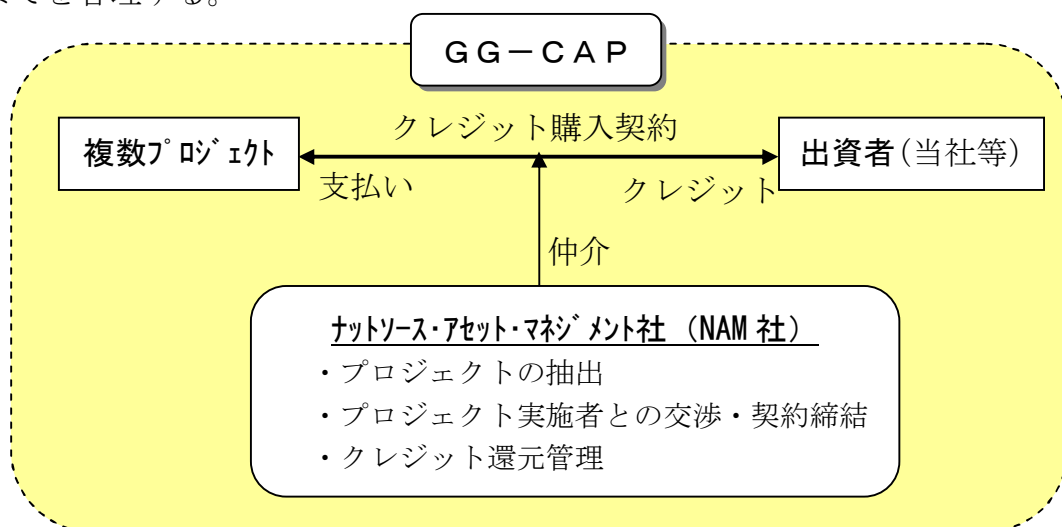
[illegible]して管理する。

GG−CAP

クレジット購入契約

複数ﾌﾟﾛｼﾞｪｸﾄ

出資者(当社等)

支払い

クレジット

仲介

ﾅｯﾄｿｰｽ･ｱｾｯﾄ･ﾏﾈｼﾞﾒﾝﾄ社 (NAM 社)
・プロジェクトの抽出
・プロジェクト実施者との交渉・契約締結
・クレジット還元管理